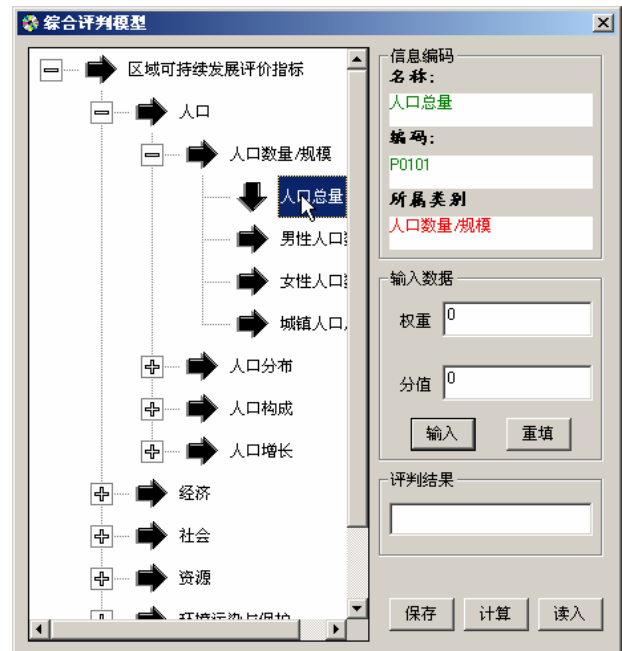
综合评判模型

区域可持续发展评价指标
人口
人口数量/规模
人口总量
男性人口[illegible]
女性人口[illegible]
城镇人口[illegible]
人口分布
人口构成
人口增长
经济
社会
资源
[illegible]

信息编码
名称:
人口总量
编码:
P0101
所属类别
人口数量/规模

输入数据
权重 0
分值 0
输入
重填

评判结果

保存
计算
读入